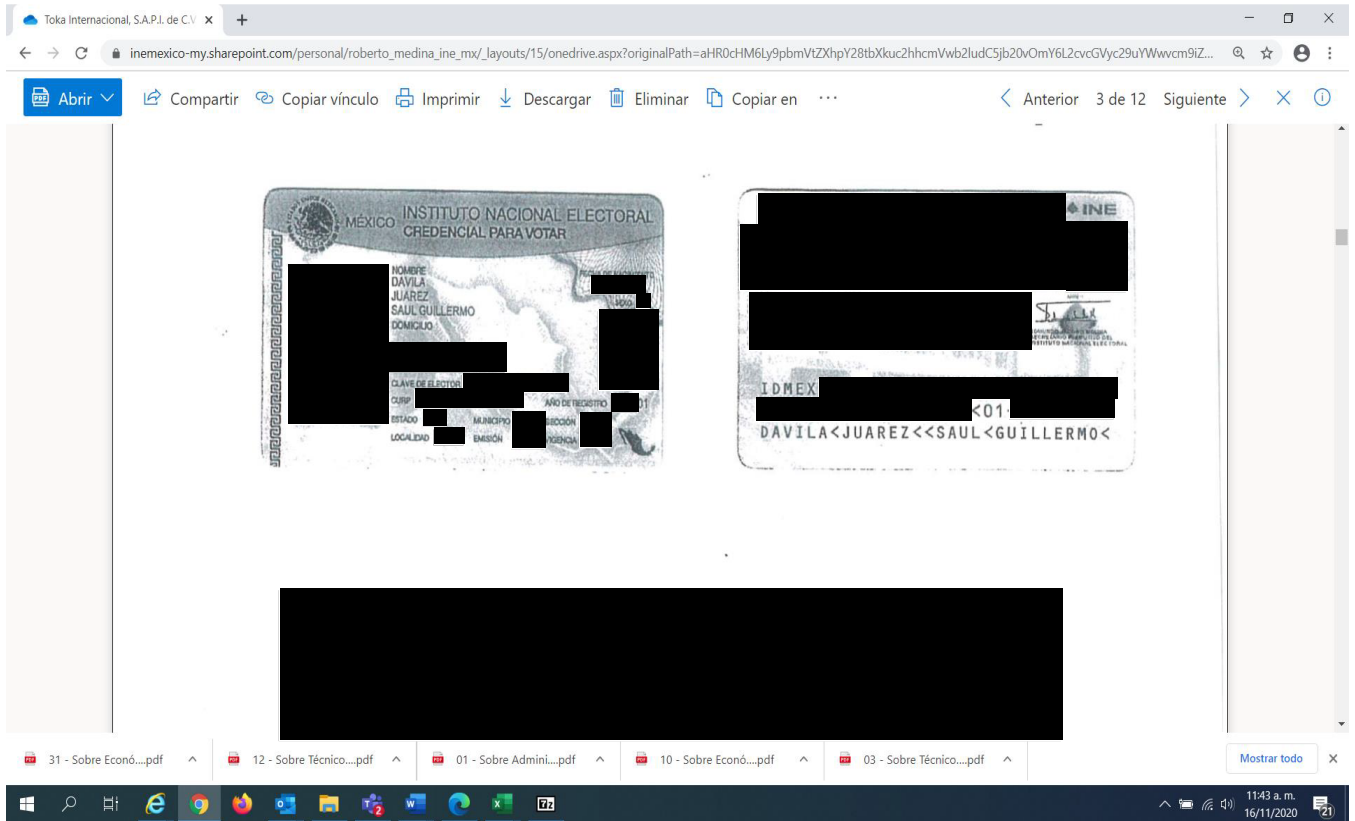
Toka Internacional, S.A.P.I. de C.V ×
+

inemexico-my.sharepoint.com/personal/roberto_medina_ine_mx/_layouts/15/onedrive.aspx?originalPath=aHR0cHM6Ly9pbmVtZXhpY28tbXkuc2hhcmVwb2ludC5jb20vOmY6L2cvcGVyc29uYWwvcm9iZ...

Abrir
Compartir
Copiar vínculo
Imprimir
Descargar
Eliminar
Copiar en
···
Anterior
3 de 12
Siguiente

MÉXICO INSTITUTO NACIONAL ELECTORAL
CREDENCIAL PARA VOTAR

NOMBRE
DAVILA
JUAREZ
SAUL GUILLERMO
DOMICILIO

FECHA DE NACIMIENTO
SEXO

CLAVE DE ELECTOR
CURP
AÑO DE REGISTRO
01
ESTADO
MUNICIPIO
SECCIÓN
LOCALIDAD
EMISIÓN
VIGENCIA

INE

SECRETARIO EJECUTIVO DEL INSTITUTO NACIONAL ELECTORAL

IDMEX
<01
DAVILA<JUAREZ<<SAUL<GUILLERMO<

31 - Sobre Econó....pdf
12 - Sobre Técnico....pdf
01 - Sobre Admini....pdf
10 - Sobre Econó....pdf
03 - Sobre Técnico....pdf
Mostrar todo

11:43 a. m.
16/11/2020
21